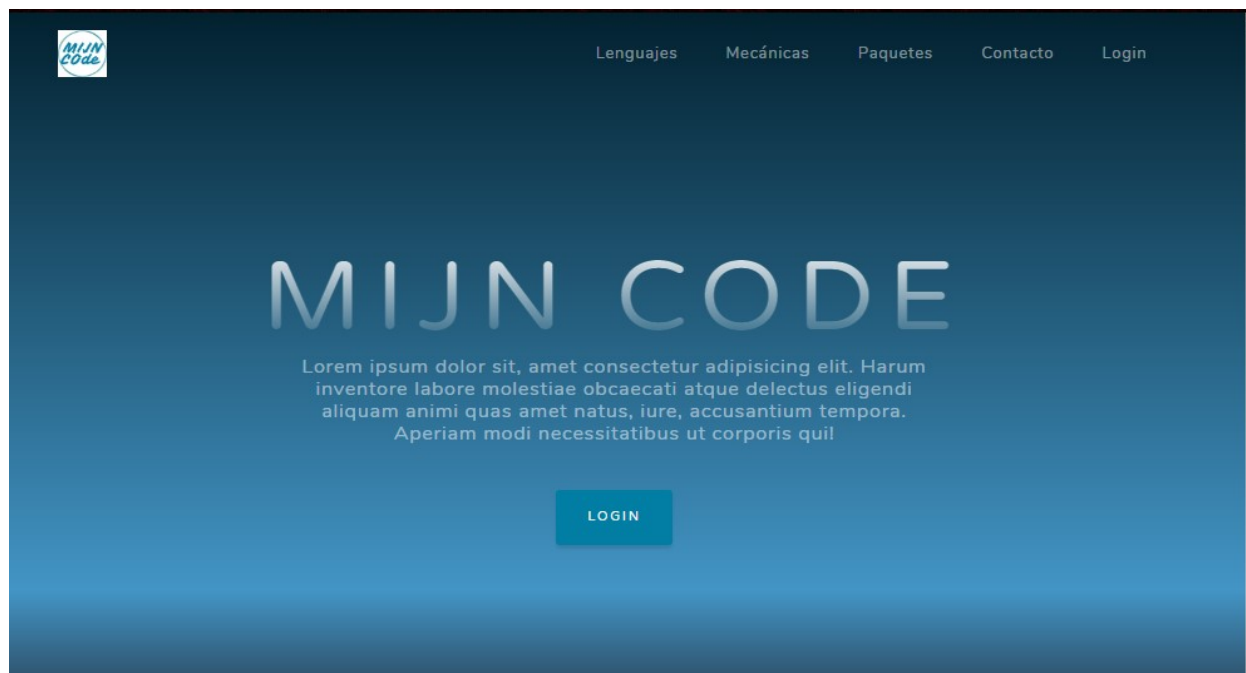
MIJN COde

Lenguajes Mecánicas Paquetes Contacto Login

MIJN CODE

Lorem ipsum dolor sit, amet consectetur adipisicing elit. Harum inventore labore molestiae obcaecati atque delectus eligendi aliquam animi quas amet natus, iure, accusantium tempora. Aperiam modi necessitatibus ut corporis qui!

LOGIN